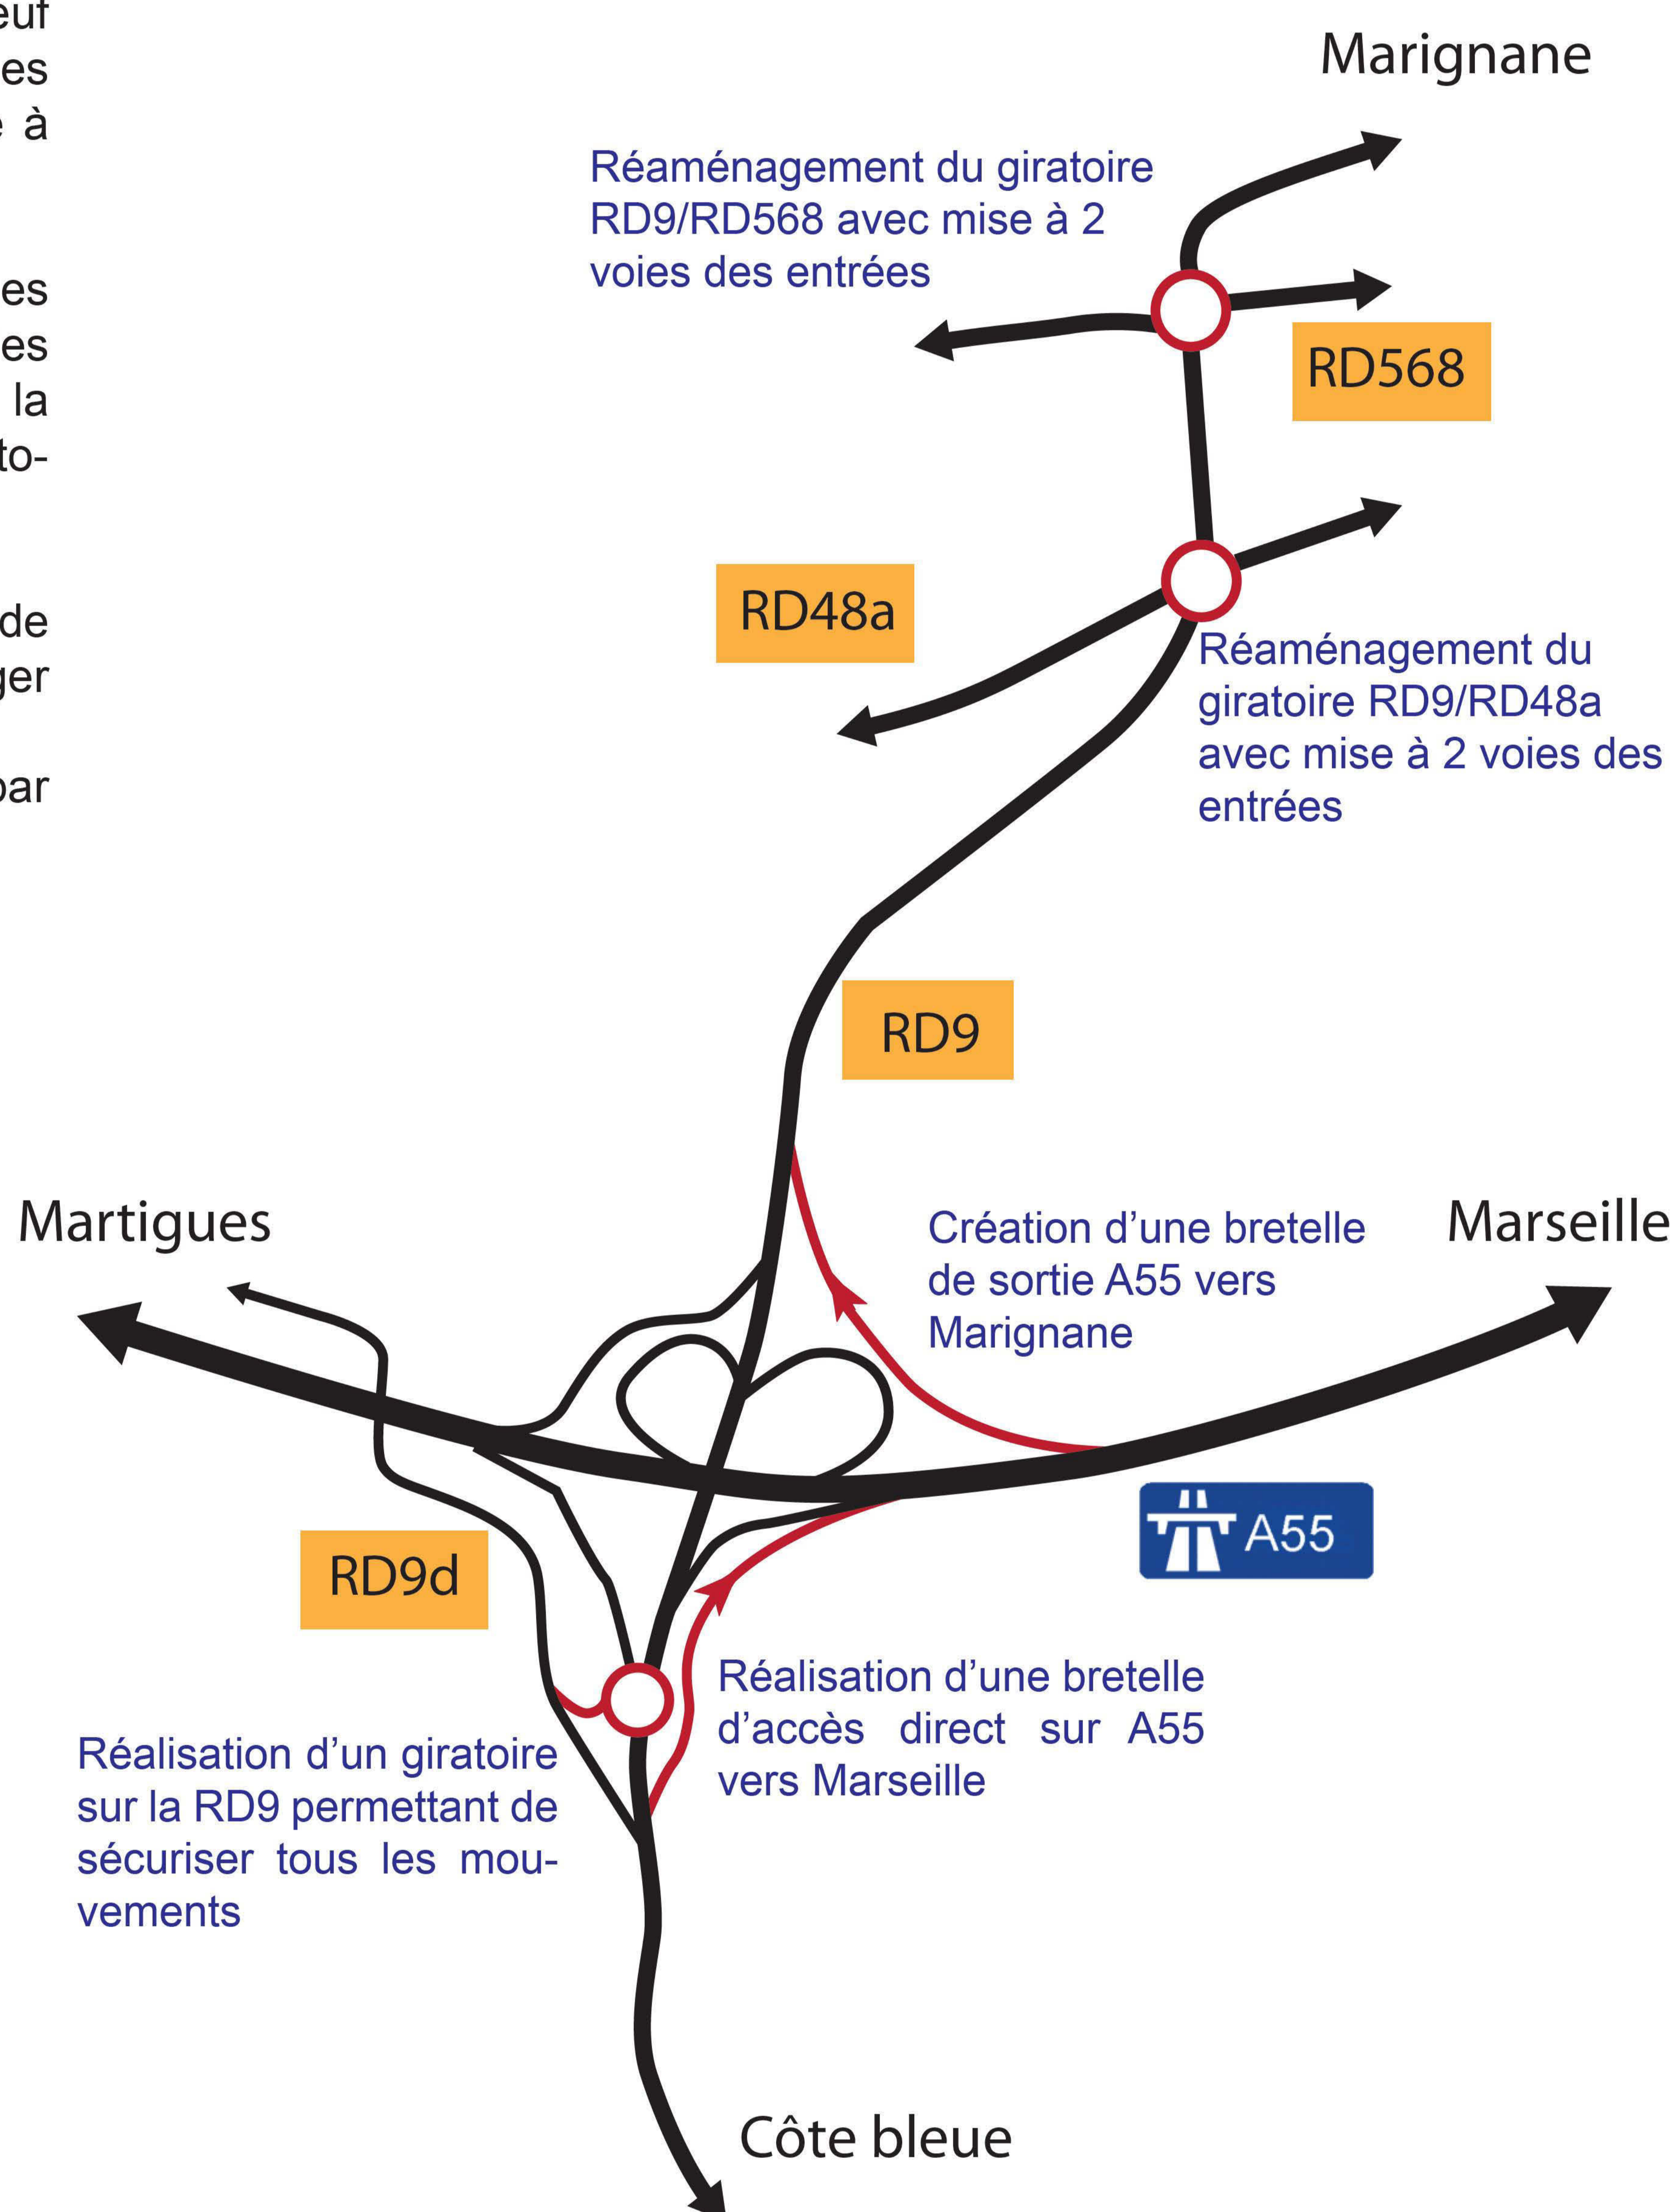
euf
es
à

es
es
la
to-

de
ger

par

Marignane

Réaménagement du giratoire RD9/RD568 avec mise à 2 voies des entrées

RD568

RD48a

Réaménagement du giratoire RD9/RD48a avec mise à 2 voies des entrées

RD9

Martigues

Création d'une bretelle de sortie A55 vers Marignane

Marseille

A55

RD9d

Réalisation d'une bretelle d'accès direct sur A55 vers Marseille

Réalisation d'un giratoire sur la RD9 permettant de sécuriser tous les mouvements

Côte bleue